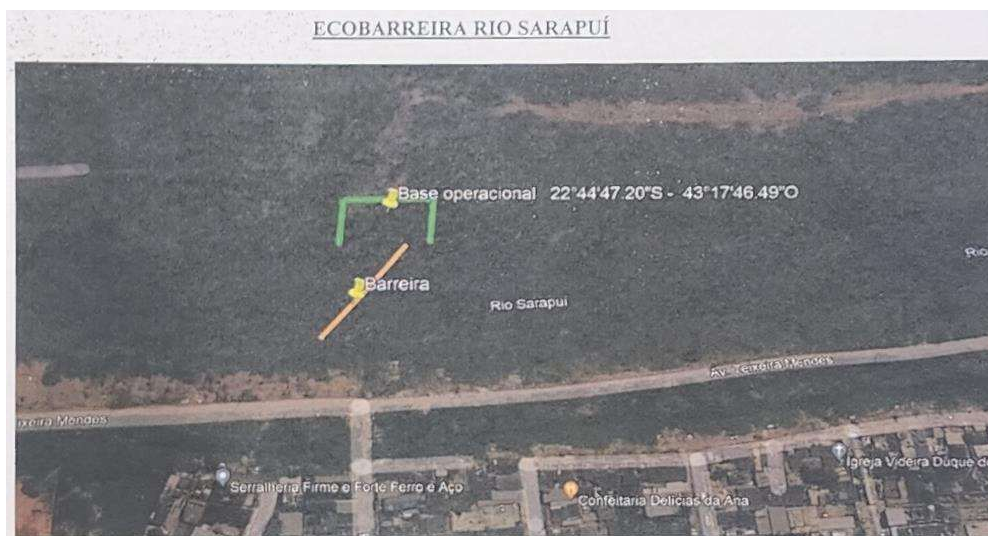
ECOBARREIRA RIO SARAPUÍ

Base operacional 22°44'47.20"S - 43°17'46.49"O

Barreira

Rio Sarapui

Rio

Av. Teixeira Mendes

Teixeira Mendes

Serralheria Firme e Forte Ferro e Aço

Confeitaria Delicias da Ana

Igreja Videira Duque de